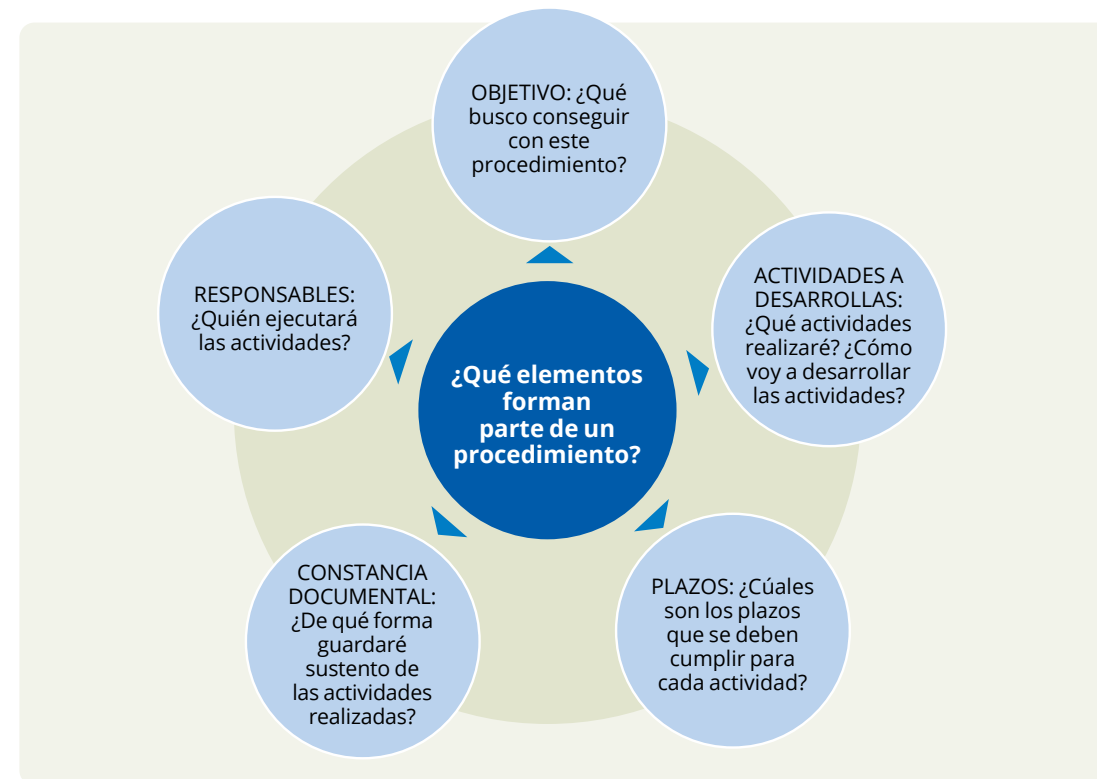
OBJETIVO: ¿Qué busco conseguir con este procedimiento?

ACTIVIDADES A DESARROLLAS: ¿Qué actividades realizaré? ¿Cómo voy a desarrollar las actividades?

PLAZOS: ¿Cúales son los plazos que se deben cumplir para cada actividad?

CONSTANCIA DOCUMENTAL: ¿De qué forma guardaré sustento de las actividades realizadas?

RESPONSABLES: ¿Quién ejecutará las actividades?

¿Qué elementos forman parte de un procedimiento?